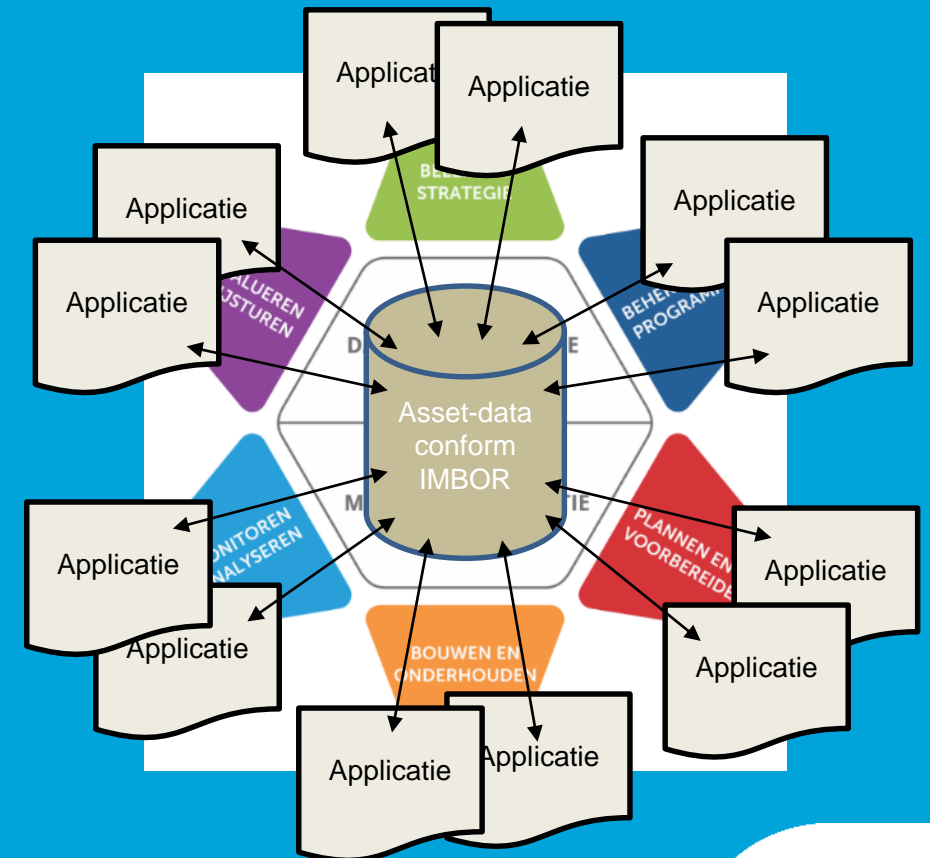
Applicatie
Applicatie
Applicatie
Applicatie
Applicatie
Applicatie
BELE
STRATEGIE
VALUEREN
BIJSTUREN
BEHEE
PROGRAMM
D
E
Asset-data
conform
IMBOR
M
TIE
MONITOREN
ANALYSEREN
PLANNEN EN
VOORBEREIDE
Applicatie
Applicatie
Applicatie
Applicatie
BOUWEN EN
ONDERHOUDEN
Applicatie
Applicatie